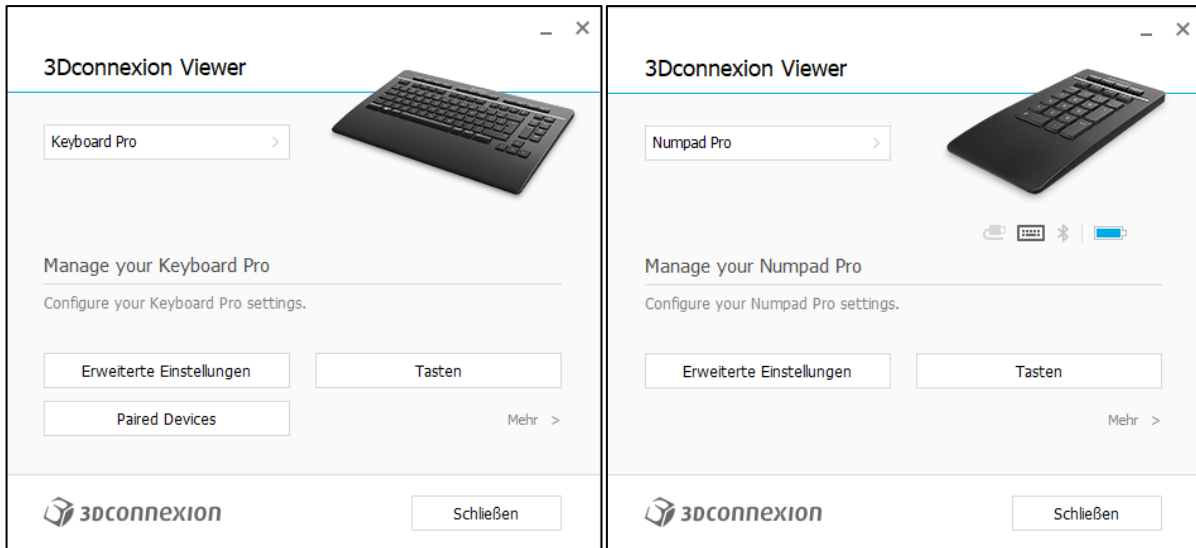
_ ×

3Dconnexion Viewer

Keyboard Pro >

Manage your Keyboard Pro

Configure your Keyboard Pro settings.

Erweiterte Einstellungen

Tasten

Paired Devices

Mehr >

3DCONNEXION

Schließen

_ ×

3Dconnexion Viewer

Numpad Pro >

Manage your Numpad Pro

Configure your Numpad Pro settings.

Erweiterte Einstellungen

Tasten

Mehr >

3DCONNEXION

Schließen